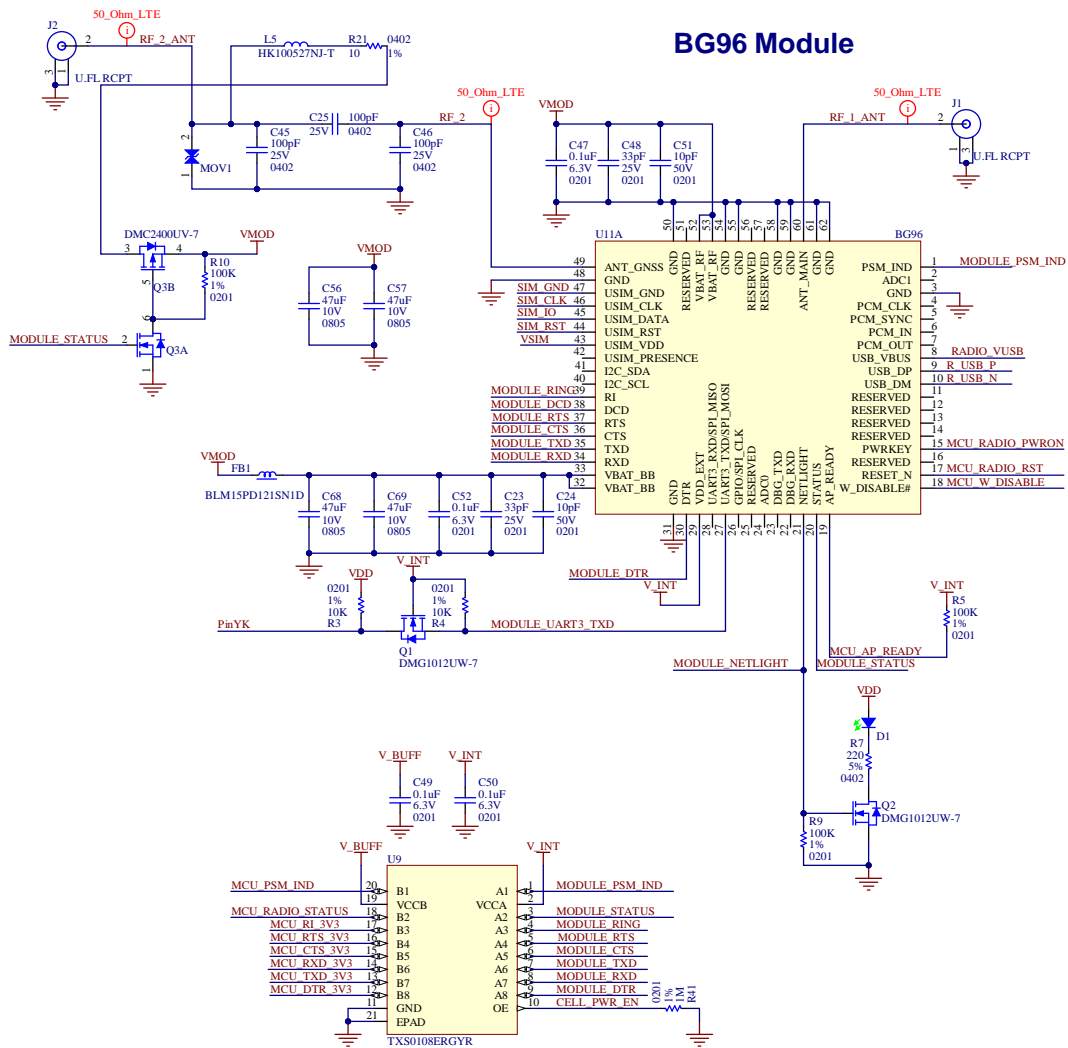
BG96 Module

J2
50_Ohm_LTE
2
RF_2_ANT
L5
HK100527NJ-T
R21
10
0402
1%
1
3
U.FL RCPT
50_Ohm_LTE
RF_2
C25
25V
100pF
0402
C45
100pF
25V
0402
C46
100pF
25V
0402
MOV1
2
1
VMOD
C47
0.1uF
6.3V
0201
C48
33pF
25V
0201
C51
10pF
50V
0201
50_Ohm_LTE
RF_1_ANT
J1
2
1
3
U.FL RCPT
DMC2400UV-7
3
4
R10
100K
1%
0201
VMOD
5
Q3B
6
MODULE_STATUS
2
Q3A
1
VMOD
C56
47uF
10V
0805
C57
47uF
10V
0805
U11A
BG96
50 51 52 53 54 55 56 57 58 59 60 61 62
GND RESERVED VBAT_RF VBAT_RF GND GND RESERVED RESERVED GND GND ANT_MAIN GND GND
49 ANT_GNSS
48 GND
SIM_GND 47 USIM_GND
SIM_CLK 46 USIM_CLK
SIM_IO 45 USIM_DATA
SIM_RST 44 USIM_RST
VSIM 43 USIM_VDD
42 USIM_PRESENCE
41 I2C_SDA
40 I2C_SCL
MODULE_RING 39 RI
MODULE_DCD 38 DCD
MODULE_RTS 37 RTS
MODULE_CTS 36 CTS
MODULE_TXD 35 TXD
MODULE_RXD 34 RXD
33 VBAT_BB
32 VBAT_BB
PSM_IND 1 MODULE_PSM_IND
ADC1 2
GND 3
PCM_CLK 4
PCM_SYNC 5
PCM_IN 6
PCM_OUT 7
USB_VBUS 8 RADIO_VUSB
USB_DP 9 R_USB_P
USB_DM 10 R_USB_N
RESERVED 11
RESERVED 12
RESERVED 13
RESERVED 14
PWRKEY 15 MCU_RADIO_PWRON
RESERVED 16
RESET_N 17 MCU_RADIO_RST
W_DISABLE# 18 MCU_W_DISABLE
GND DTR VDD_EXT UART3_RXD/SPI_MISO UART3_TXD/SPI_MOSI GPIO/SPI_CLK RESERVED ADC0 DBG_TXD DBG_RXD NETLIGHT STATUS AP_READY
31 30 29 28 27 26 25 24 23 22 21 20 19
VMOD
FB1
BLM15PD121SN1D
C68
47uF
10V
0805
C69
47uF
10V
0805
C52
0.1uF
6.3V
0201
C23
33pF
25V
0201
C24
10pF
50V
0201
MODULE_DTR
V_INT
V_INT
VDD
0201
1%
10K
R3
0201
1%
10K
R4
PinYK
Q1
DMG1012UW-7
MODULE_UART3_TXD
V_INT
R5
100K
1%
0201
MCU_AP_READY
MODULE_NETLIGHT
MODULE_STATUS
VDD
D1
R7
220
5%
0402
Q2
DMG1012UW-7
R9
100K
1%
0201
V_BUFF
V_INT
C49
0.1uF
6.3V
0201
C50
0.1uF
6.3V
0201
V_BUFF
V_INT
U9
MCU_PSM_IND 20 B1
19 VCCB
MCU_RADIO_STATUS 18 B2
MCU_RI_3V3 17 B3
MCU_RTS_3V3 16 B4
MCU_CTS_3V3 15 B5
MCU_RXD_3V3 14 B6
MCU_TXD_3V3 13 B7
MCU_DTR_3V3 12 B8
11 GND
21 EPAD
A1 1 MODULE_PSM_IND
VCCA 2
A2 3 MODULE_STATUS
A3 4 MODULE_RING
A4 5 MODULE_RTS
A5 6 MODULE_CTS
A6 7 MODULE_TXD
A7 8 MODULE_RXD
A8 9 MODULE_DTR
OE 10 CELL_PWR_EN
TXS0108ERGYR
0201
1%
1M
R41